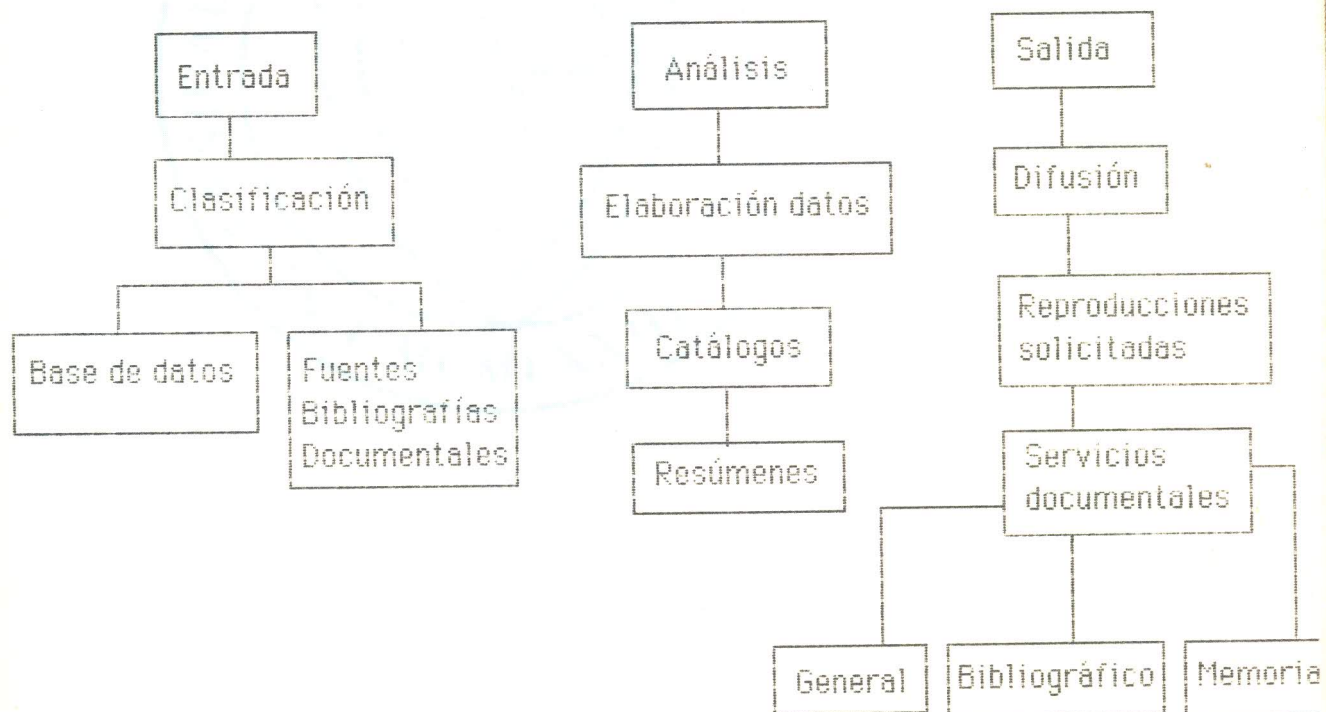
Entrada

Clasificación

Base de datos

Fuentes
Bibliografías
Documentales

Análisis

Elaboración datos

Catálogos

Resúmenes

Salida

Difusión

Reproducciones solicitadas

Servicios documentales

General

Bibliográfico

Memoria